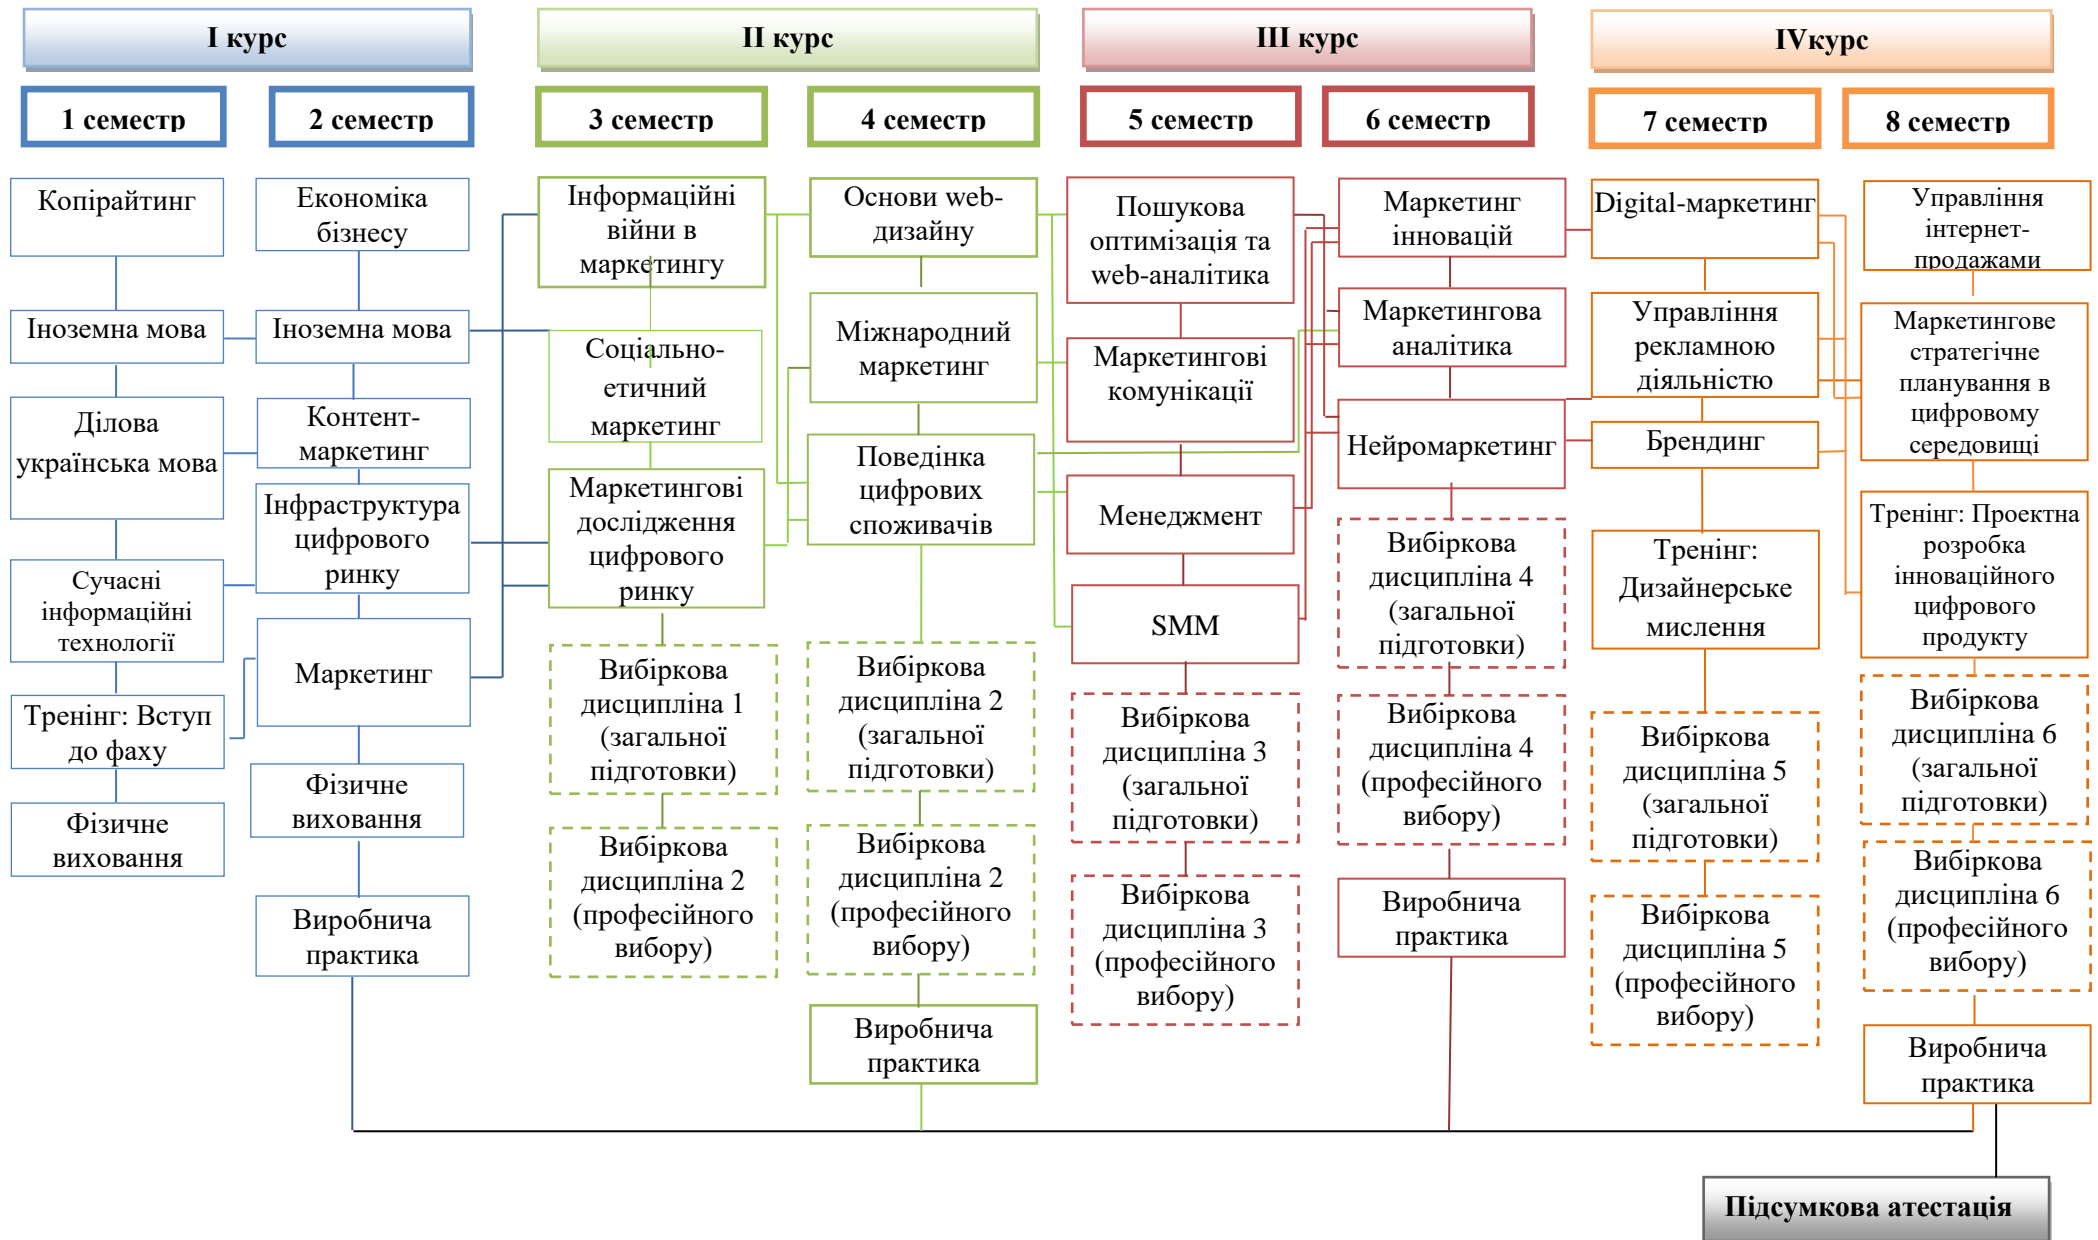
I курс

II курс

III курс

IVкурс

1 семестр

2 семестр

3 семестр

4 семестр

5 семестр

6 семестр

7 семестр

8 семестр

Копірайтинг

Іноземна мова

Ділова українська мова

Сучасні інформаційні технології

Тренінг: Вступ до фаху

Фізичне виховання

Економіка бізнесу

Іноземна мова

Контент-маркетинг

Інфраструктура цифрового ринку

Маркетинг

Фізичне виховання

Виробнича практика

Інформаційні війни в маркетингу

Соціально-етичний маркетинг

Маркетингові дослідження цифрового ринку

Вибіркова дисципліна 1 (загальної підготовки)

Вибіркова дисципліна 2 (професійного вибору)

Основи web-дизайну

Міжнародний маркетинг

Поведінка цифрових споживачів

Вибіркова дисципліна 2 (загальної підготовки)

Вибіркова дисципліна 2 (професійного вибору)

Виробнича практика

Пошукова оптимізація та web-аналітика

Маркетингові комунікації

Менеджмент

SMM

Вибіркова дисципліна 3 (загальної підготовки)

Вибіркова дисципліна 3 (професійного вибору)

Маркетинг інновацій

Маркетингова аналітика

Нейромаркетинг

Вибіркова дисципліна 4 (загальної підготовки)

Вибіркова дисципліна 4 (професійного вибору)

Виробнича практика

Digital-маркетинг

Управління рекламною діяльністю

Брендинг

Тренінг: Дизайнерське мислення

Вибіркова дисципліна 5 (загальної підготовки)

Вибіркова дисципліна 5 (професійного вибору)

Управління інтернет-продажами

Маркетингове стратегічне планування в цифровому середовищі

Тренінг: Проектна розробка інноваційного цифрового продукту

Вибіркова дисципліна 6 (загальної підготовки)

Вибіркова дисципліна 6 (професійного вибору)

Виробнича практика

Підсумкова атестація